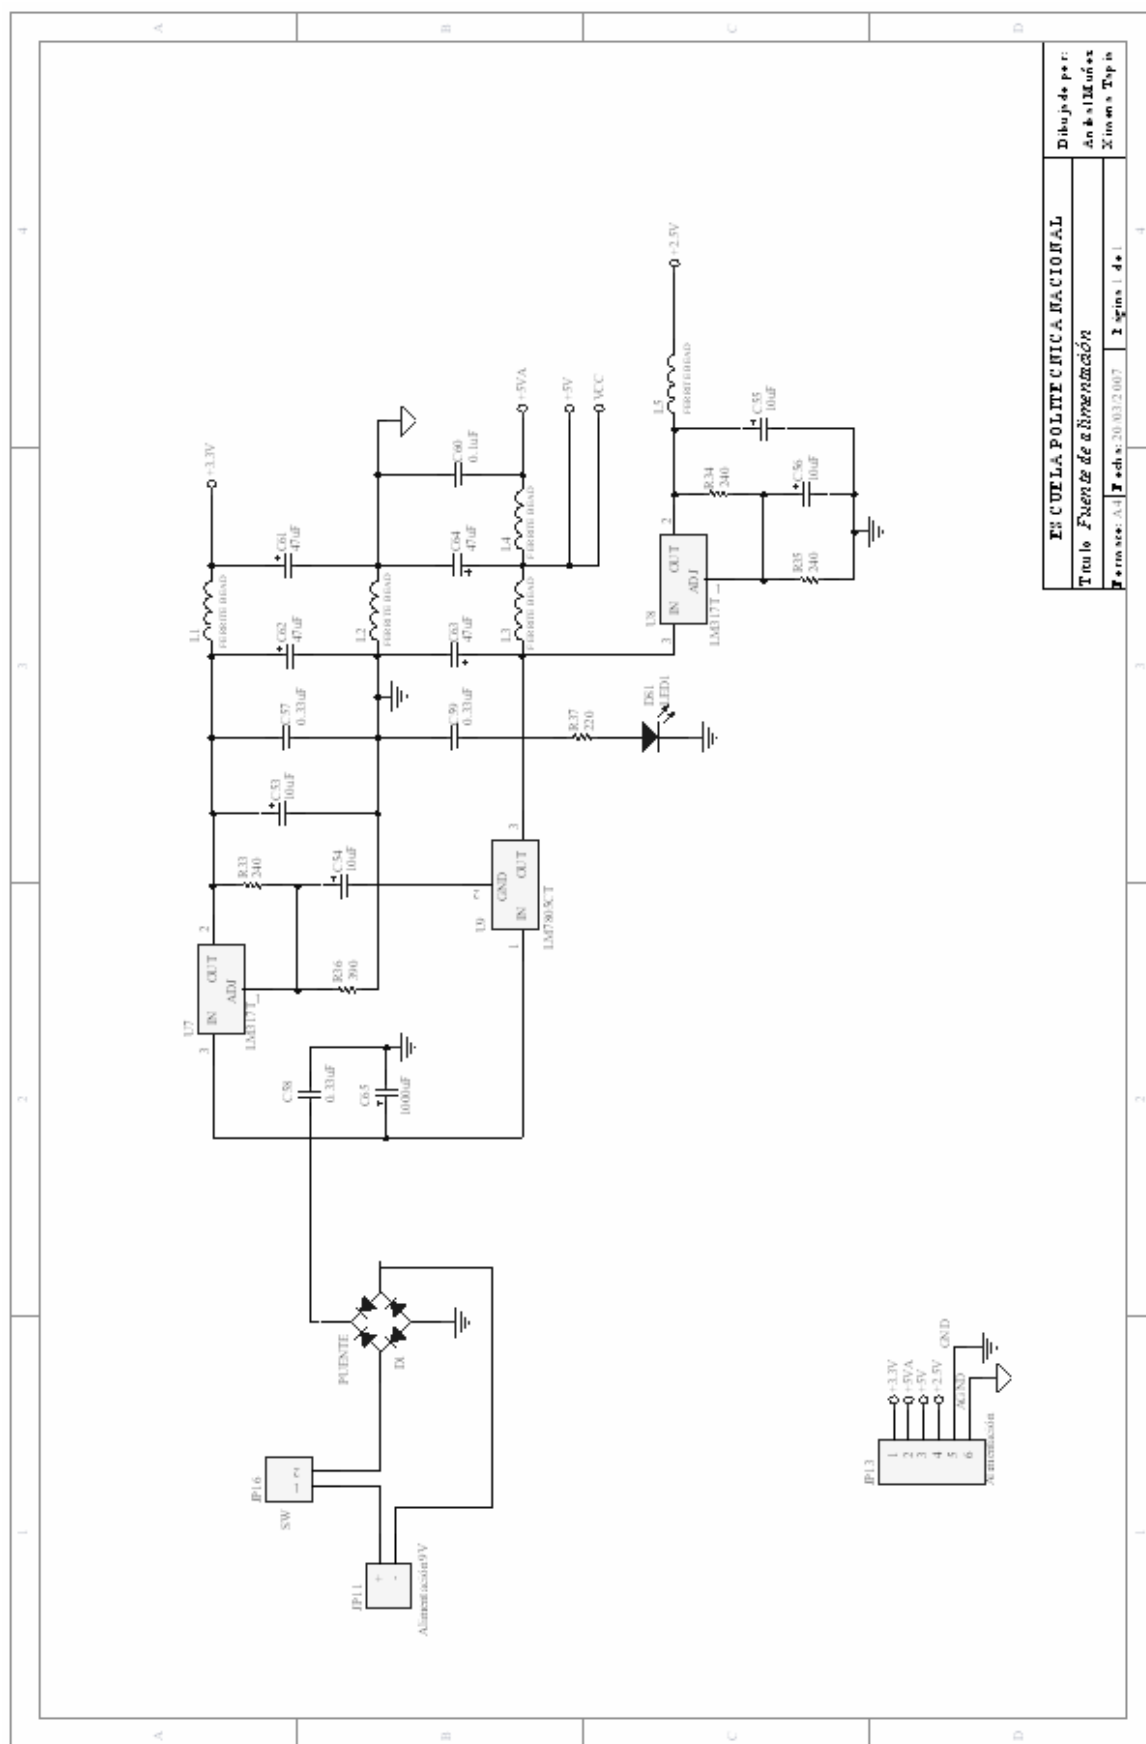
A B C D

4 3 2 1

ESCUELA POLITECNICA NACIONAL

Titulo Fuente de alimentación

Formato: A4 Fecha: 20/03/2007 Pagina 1 de 1

Dibujado por: Andrés Muñoz Ximena Tapia

+3.3V

+5VA

+5V

VCC

+2.5V

C61 47uF

C62 47uF

C64 47uF

C63 47uF

C60 0.1uF

L1 FERRITE BEAD

L2 FERRITE BEAD

L3 FERRITE BEAD

L4 FERRITE BEAD

L5 FERRITE BEAD

C57 0.33uF

C59 0.33uF

C53 10uF

C54 10uF

C55 10uF

C56 10uF

R33 240

R36 390

R34 240

R35 240

R37 220

D51 LED1

U7 LM317T_ IN OUT ADJ 3 2

U9 LM7805CT IN GND OUT 1 2 3

U8 LM317T_ IN OUT ADJ 2

C58 0.33uF

C65 1000uF

PUENTE

D1

JP16 SW 1 2

JP11 Alimentación9V + -

JP13 Alimentación 1 2 3 4 5 6

+3.3V +5VA +5V 2.5V AGND GND